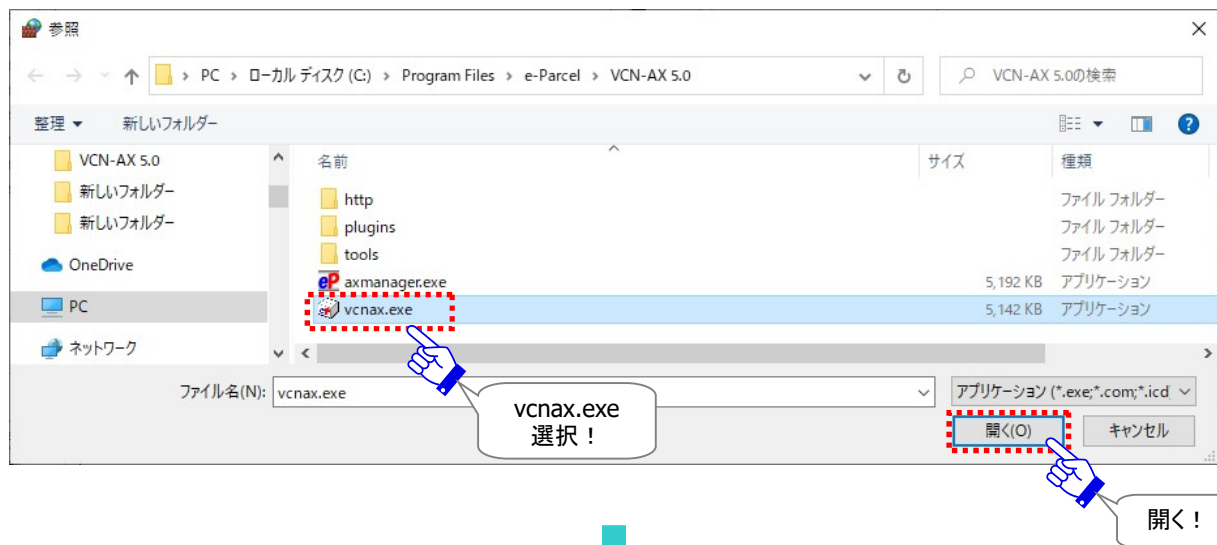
参照

PC > ローカル ディスク (C:) > Program Files > e-Parcel > VCN-AX 5.0

VCN-AX 5.0の検索

整理 ▾　新しいフォルダー

VCN-AX 5.0
新しいフォルダー
新しいフォルダー
OneDrive
PC
ネットワーク

| 名前 | サイズ | 種類 |
|---|---|---|
| http | | ファイル フォルダー |
| plugins | | ファイル フォルダー |
| tools | | ファイル フォルダー |
| axmanager.exe | 5,192 KB | アプリケーション |
| vcnax.exe | 5,142 KB | アプリケーション |

ファイル名(N): vcnax.exe

アプリケーション (*.exe;*.com;*.icd

開く(O)　キャンセル

vcnax.exe
選択！

開く！